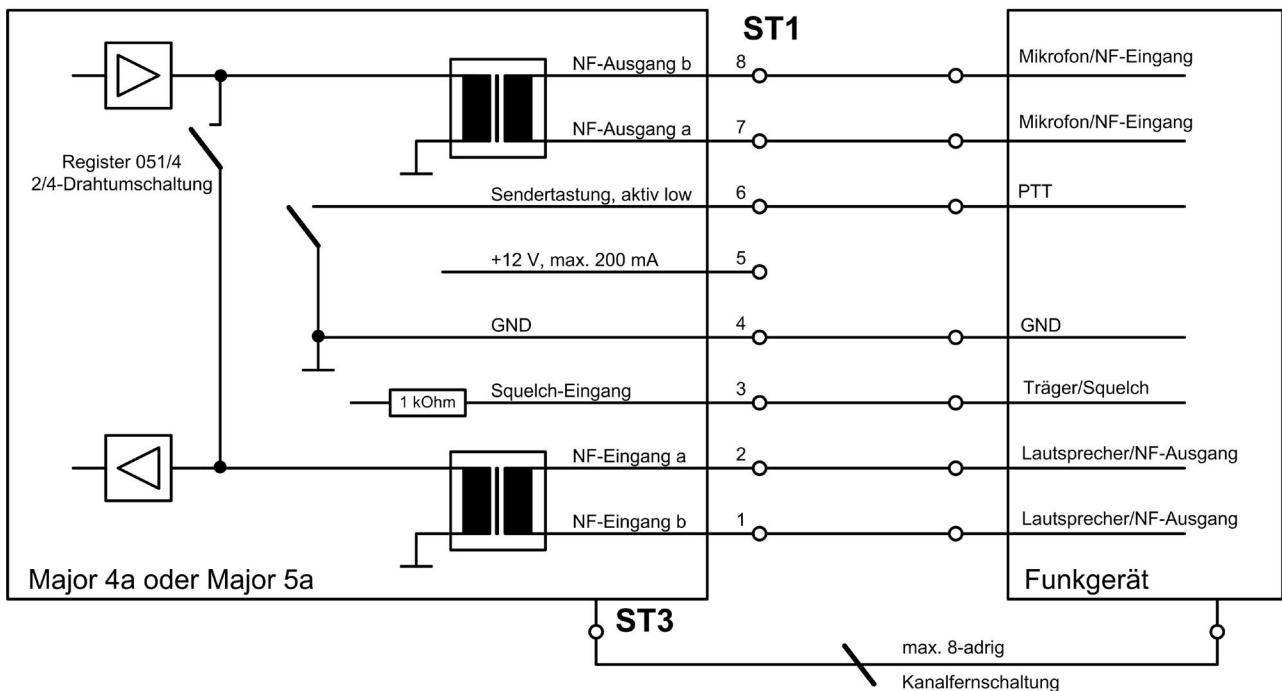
ST1

Register 051/4
2/4-Drahtumschaltung

NF-Ausgang b 8
NF-Ausgang a 7
Sendertastung, aktiv low 6
+12 V, max. 200 mA 5
GND 4
1 kOhm
Squelch-Eingang 3
NF-Eingang a 2
NF-Eingang b 1

Mikrofon/NF-Eingang
Mikrofon/NF-Eingang
PTT
GND
Träger/Squelch
Lautsprecher/NF-Ausgang
Lautsprecher/NF-Ausgang

Major 4a oder Major 5a

Funkgerät

ST3

max. 8-adrig
Kanalfernschaltung